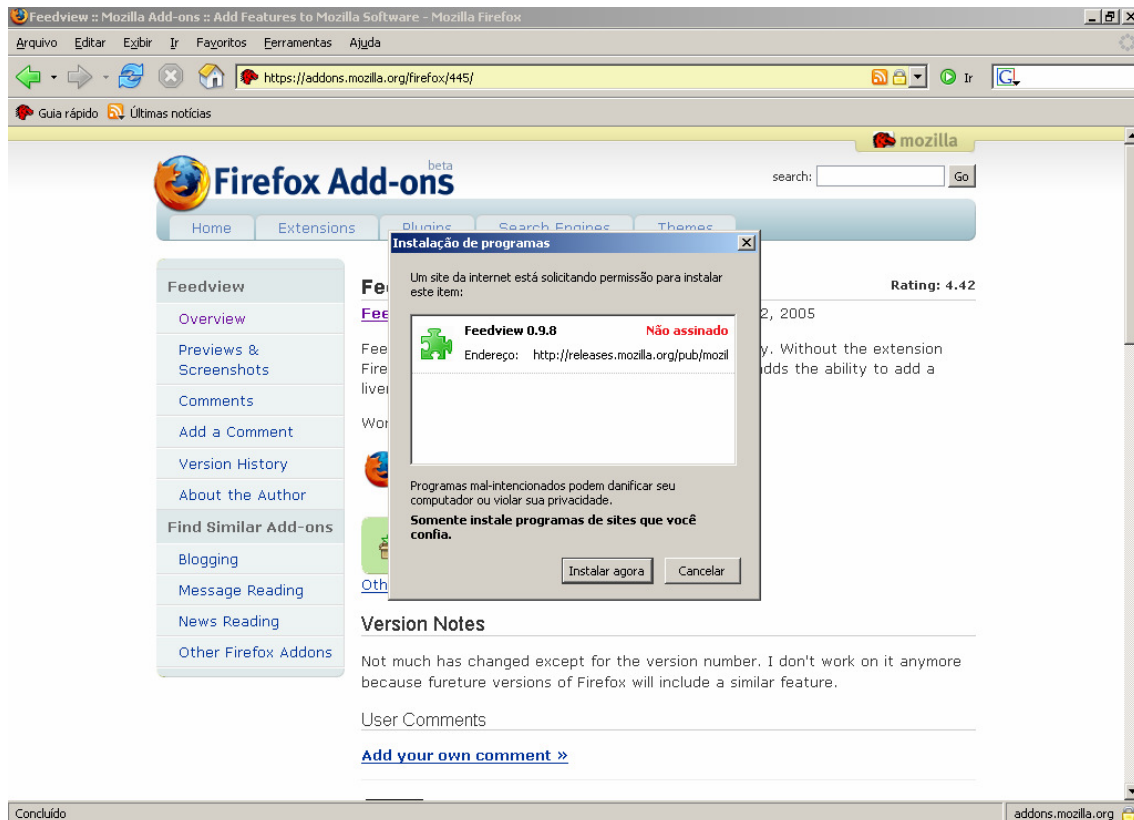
Feedview :: Mozilla Add-ons :: Add Features to Mozilla Software - Mozilla Firefox

Arquivo Editar Exibir Ir Favoritos Ferramentas Ajuda

https://addons.mozilla.org/firefox/445/

Ir

Guia rápido Últimas notícias

mozilla

Firefox Add-ons beta

search: Go

Home Extensions Plugins Search Engines Themes

Feedview

Overview

Previews & Screenshots

Comments

Add a Comment

Version History

About the Author

Find Similar Add-ons

Blogging

Message Reading

News Reading

Other Firefox Addons

Fee

Rating: 4.42

Fee 2, 2005

Fee y. Without the extension Fire dds the ability to add a liver

Wor

Oth

Instalação de programas

Um site da internet está solicitando permissão para instalar este item:

Feedview 0.9.8 Não assinado

Endereço: http://releases.mozilla.org/pub/mozil

Programas mal-intencionados podem danificar seu computador ou violar sua privacidade.

Somente instale programas de sites que você confia.

Instalar agora Cancelar

Version Notes

Not much has changed except for the version number. I don't work on it anymore because fureture versions of Firefox will include a similar feature.

User Comments

Add your own comment »

Concluído

addons.mozilla.org